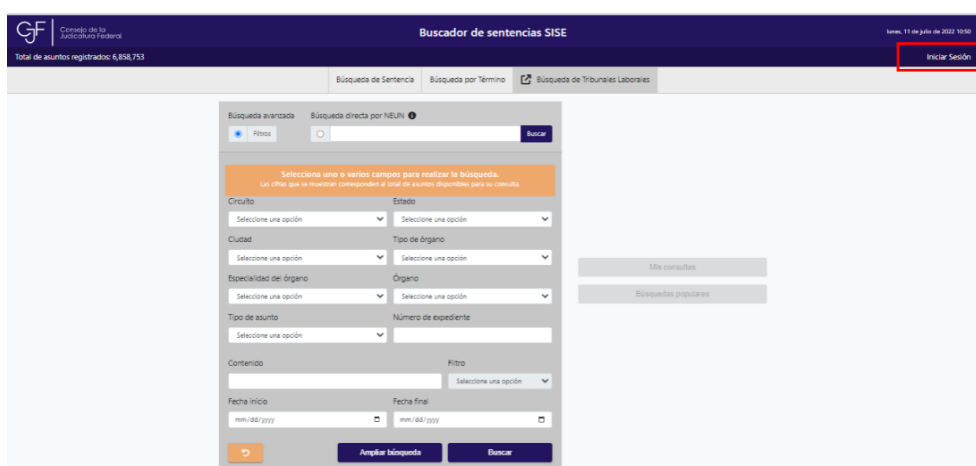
CJF Consejo de la Judicatura Federal

Buscador de sentencias SISE

lunes, 11 de julio de 2022 10:50

Total de asuntos registrados: 6,858,753

Iniciar Sesión

Búsqueda de Sentencia | Búsqueda por Término | Búsqueda de Tribunales Laborales

Búsqueda avanzada | Búsqueda directa por NEUN

Filtros

Buscar

Selecciona uno o varios campos para realizar la búsqueda.
Las cifras que se muestran corresponden al total de asuntos disponibles para su consulta.

Circuito
Seleccione una opción

Estado
Seleccione una opción

Ciudad
Seleccione una opción

Tipo de órgano
Seleccione una opción

Especialidad del órgano
Seleccione una opción

Órgano
Seleccione una opción

Tipo de asunto
Seleccione una opción

Número de expediente

Contenido

Filtro
Seleccione una opción

Fecha inicio
mm/dd/yyyy

Fecha final
mm/dd/yyyy

Ampliar búsqueda

Buscar

Mis consultas

Búsquedas populares